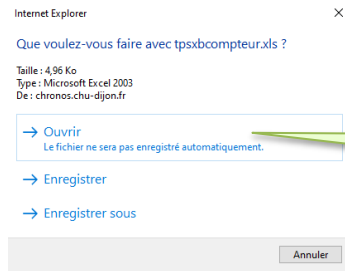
Internet Explorer ×

Que voulez-vous faire avec tpsxbcompteur.xls ?

Taille : 4,96 Ko
Type : Microsoft Excel 2003
De : chronos.chu-dijon.fr

→ Ouvrir
Le fichier ne sera pas enregistré automatiquement.

→ Enregistrer

→ Enregistrer sous

Annuler